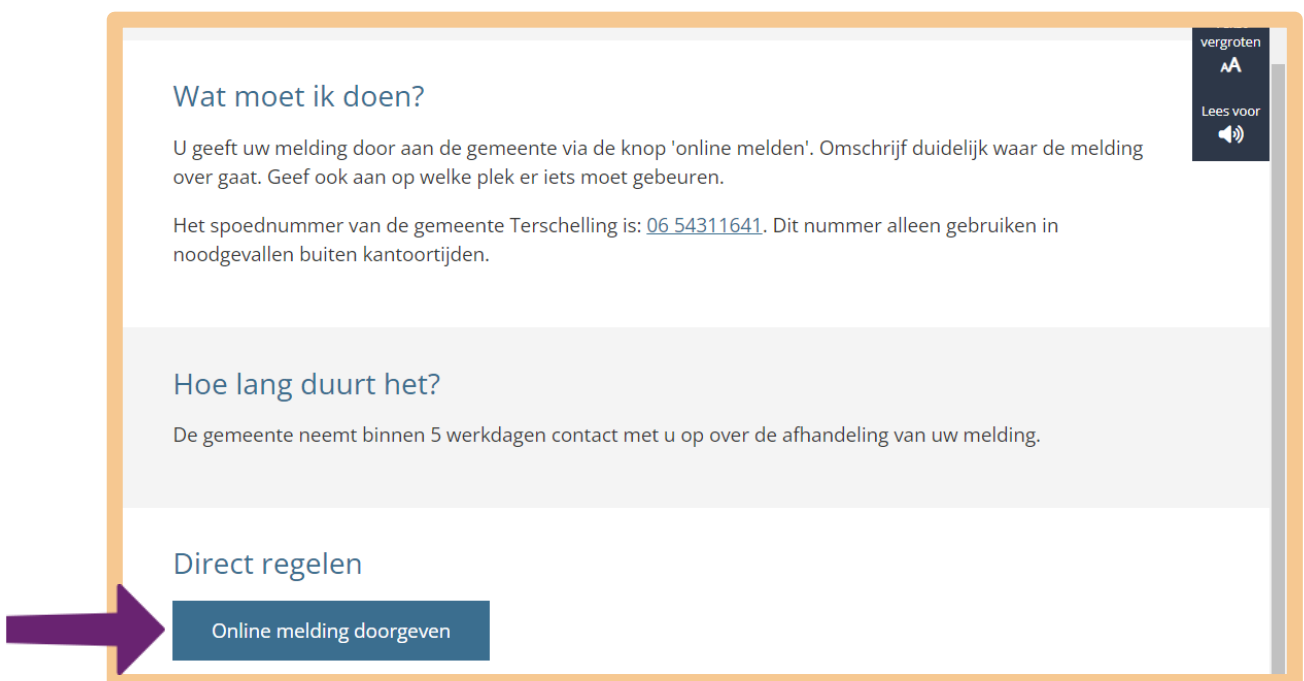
vergroten
ᴬA

Lees voor

Wat moet ik doen?

U geeft uw melding door aan de gemeente via de knop 'online melden'. Omschrijf duidelijk waar de melding over gaat. Geef ook aan op welke plek er iets moet gebeuren.

Het spoednummer van de gemeente Terschelling is: 06 54311641. Dit nummer alleen gebruiken in noodgevallen buiten kantoortijden.

Hoe lang duurt het?

De gemeente neemt binnen 5 werkdagen contact met u op over de afhandeling van uw melding.

Direct regelen

Online melding doorgeven